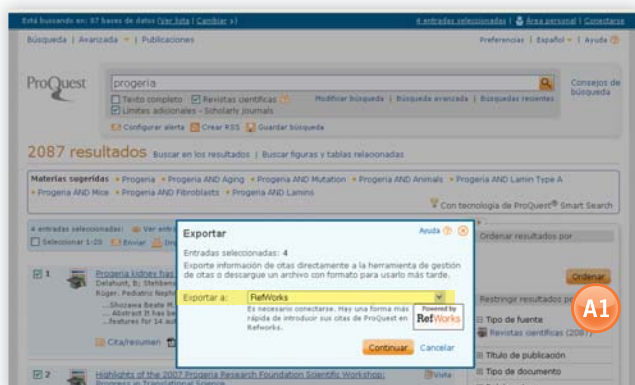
Está buscando en: 57 bases de datos (Ver lista | Cambiar ») 4 entradas seleccionadas | Área personal | Conectarse

Búsqueda | Avanzada | Publicaciones Preferencias | Español | Ayuda

ProQuest

progeria

Texto completo Revistas científicas Modificar búsqueda | Búsqueda avanzada | Búsquedas recientes Consejos de búsqueda

Límites adicionales - Scholarly Journals

Configurar alerta Crear RSS Guardar búsqueda

2087 resultados Buscar en los resultados | Buscar figuras y tablas relacionadas

Materias sugeridas » Progeria » Progeria AND Aging » Progeria AND Mutation » Progeria AND Animals » Progeria AND Lamin Type A » Progeria AND Mice » Progeria AND Fibroblasts » Progeria AND Lamins

Con tecnología de ProQuest® Smart Search

4 entradas seleccionadas: Ver ent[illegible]

Seleccionar 1-20 Enviar Imp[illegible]

1 Progeria kidney has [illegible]
Delahunt, B; Stehbens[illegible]
Röger. Pediatric Nephr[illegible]
...Shozawa Beate M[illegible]
... Abstract It has be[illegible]
...features for 14 aut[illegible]

Cita/resumen

2 Highlights of the 2007 Progeria Research Foundation Scientific Workshop: Progress in Translational Science

Exportar

Ayuda

Entradas seleccionadas: 4

Exporte información de citas directamente a la herramienta de gestión de citas o descargue un archivo con formato para usarlo más tarde.

Exportar a: RefWorks

Es necesario conectarse. Hay una forma más rápida de introducir sus citas de ProQuest en RefWorks.

Powered by RefWorks

Continuar Cancelar

Ordenar resultados por

Ordenar

Restringir resultados po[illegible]

Tipo de fuente

Revistas científicas (2087)

Título de publicación

Tipo de documento

Vista

A1